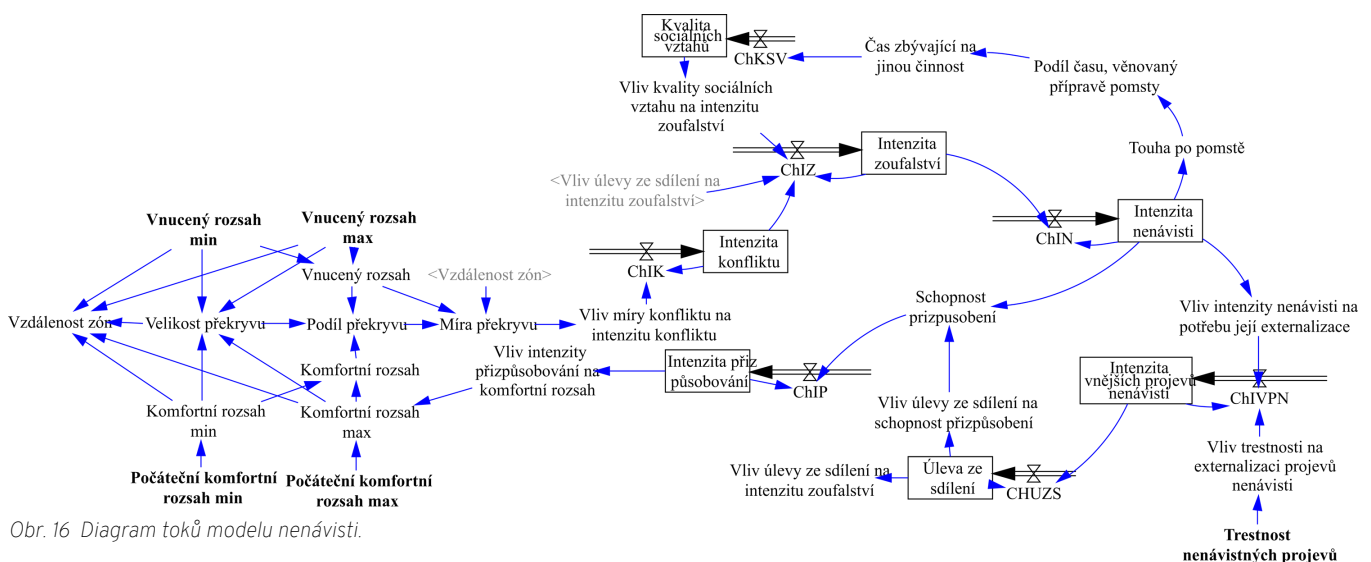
Kvalita sociálních vztahů

ChKSV

Čas zbývající na jinou činnost

Podíl času, věnovaný přípravě pomsty

Vliv kvality sociálních vztahu na intenzitu zoufalství

Intenzita zoufalství

ChIZ

Touha po pomstě

<Vliv úlevy ze sdílení na intenzitu zoufalství>

ChIN

Intenzita nenávisti

Vnucený rozsah min

Vnucený rozsah max

Intenzita konfliktu

ChIK

Vnucený rozsah

<Vzdálenost zón>

Schopnost přizpusobení

Vliv intenzity nenávisti na potřebu její externalizace

Vzdálenost zón

Velikost překryvu

Podíl překryvu

Míra překryvu

Vliv míry konfliktu na intenzitu konfliktu

Vliv intenzity přizpůsobování na komfortní rozsah

Intenzita přizpůsobování

ChIP

Intenzita vnějších projevů nenávisti

ChIVPN

Komfortní rozsah

Komfortní rozsah min

Komfortní rozsah max

Vliv úlevy ze sdílení na schopnost přizpůsobení

Vliv trestnosti na externalizaci projevů nenávisti

Vliv úlevy ze sdílení na intenzitu zoufalství

Úleva ze sdílení

CHUZS

Počáteční komfortní rozsah min

Počáteční komfortní rozsah max

Obr. 16 Diagram toků modelu nenávisti.

Trestnost nenávistných projevů